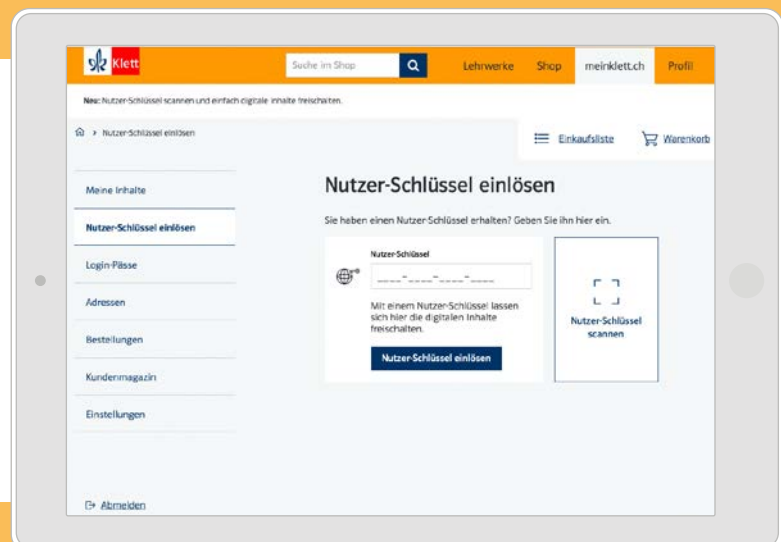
Klett

Suche im Shop

Lehrwerke Shop meinklett.ch Profil

Neu: Nutzer-Schlüssel scannen und einfach digitale Inhalte freischalten.

Nutzer-Schlüssel einlösen

Einkaufsliste Warenkorb

Meine Inhalte

Nutzer-Schlüssel einlösen

Login-Pässe

Adressen

Bestellungen

Kundenmagazin

Einstellungen

Abmelden

Nutzer-Schlüssel einlösen

Sie haben einen Nutzer-Schlüssel erhalten? Geben Sie ihn hier ein.

Nutzer-Schlüssel

____-____-____-____

Mit einem Nutzer-Schlüssel lassen sich hier die digitalen Inhalte freischalten.

Nutzer-Schlüssel einlösen

Nutzer-Schlüssel scannen